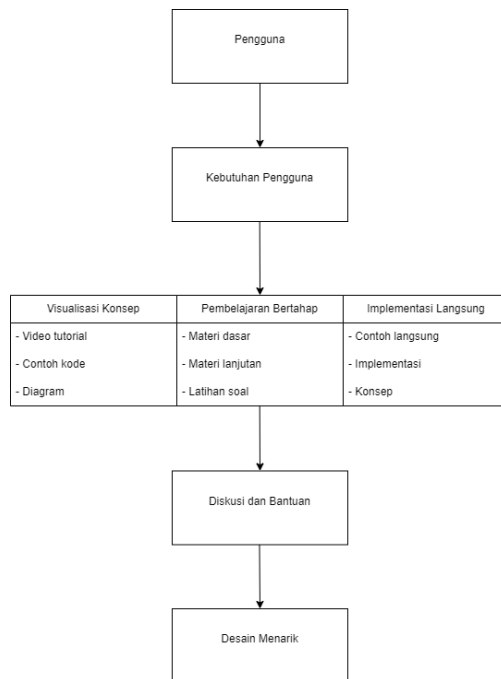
Pengguna

Kebutuhan Pengguna

| Visualisasi Konsep | Pembelajaran Bertahap | Implementasi Langsung |
|---|---|---|
| - Video tutorial<br>- Contoh kode<br>- Diagram | - Materi dasar<br>- Materi lanjutan<br>- Latihan soal | - Contoh langsung<br>- Implementasi<br>- Konsep |

Diskusi dan Bantuan

Desain Menarik